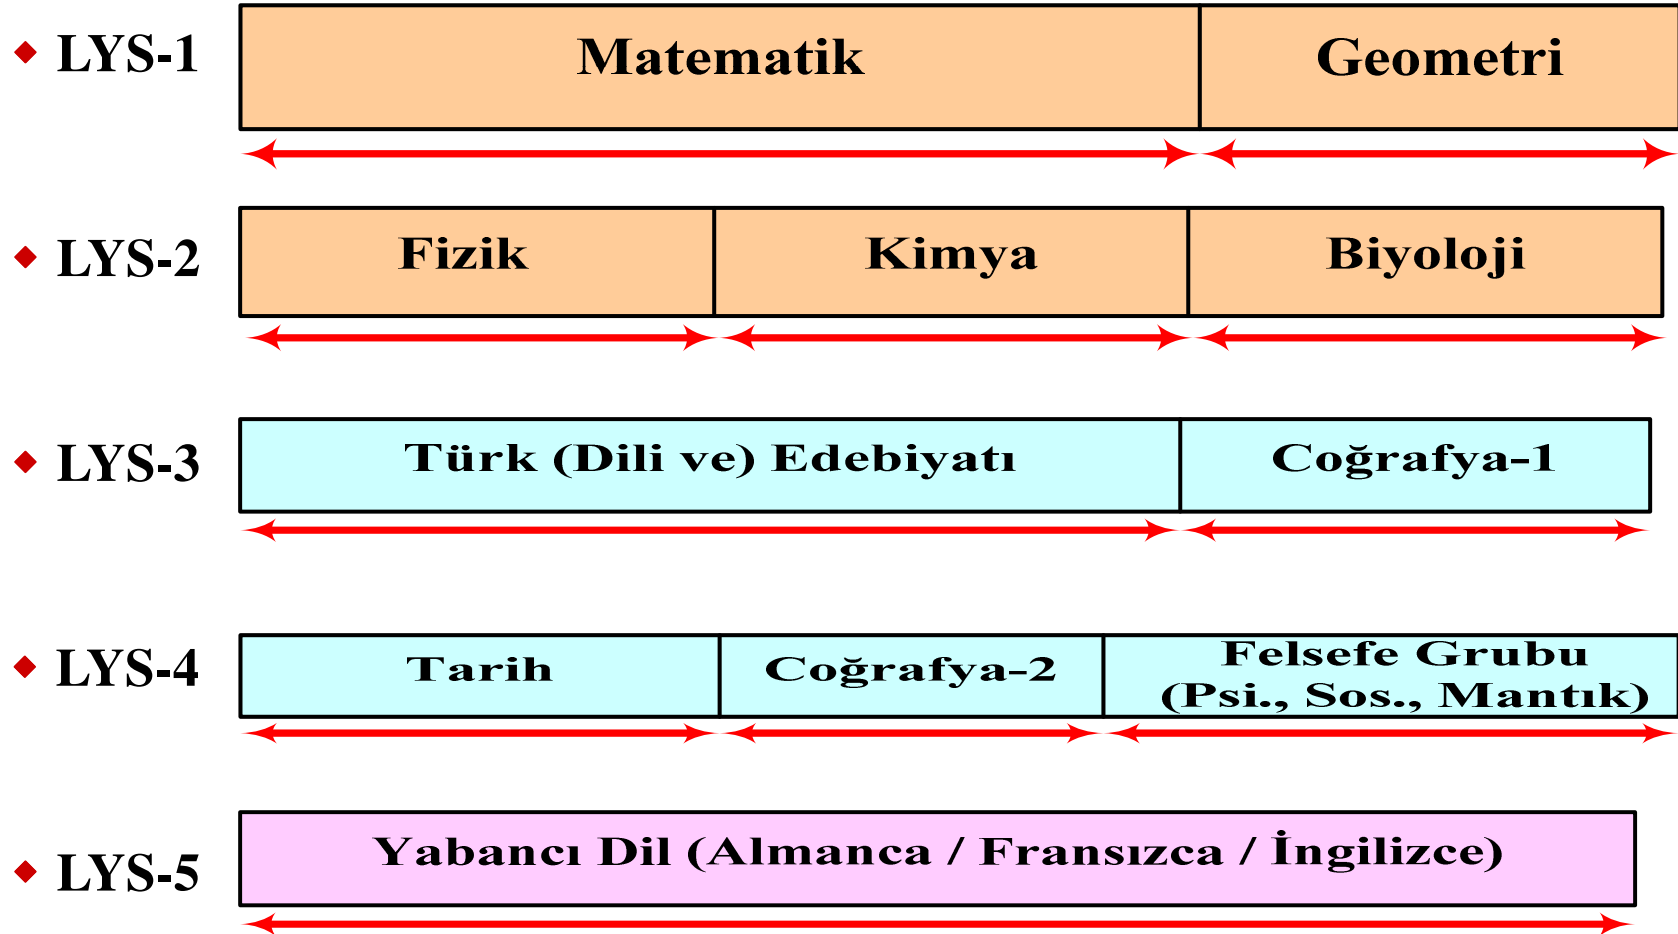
LYS-1 Matematik Geometri

LYS-2 Fizik Kimya Biyoloji

LYS-3 Türk (Dili ve) Edebiyatı Coğrafya-1

LYS-4 Tarih Coğrafya-2 Felsefe Grubu (Psi., Sos., Mantık)

LYS-5 Yabancı Dil (Almanca / Fransızca / İngilizce)